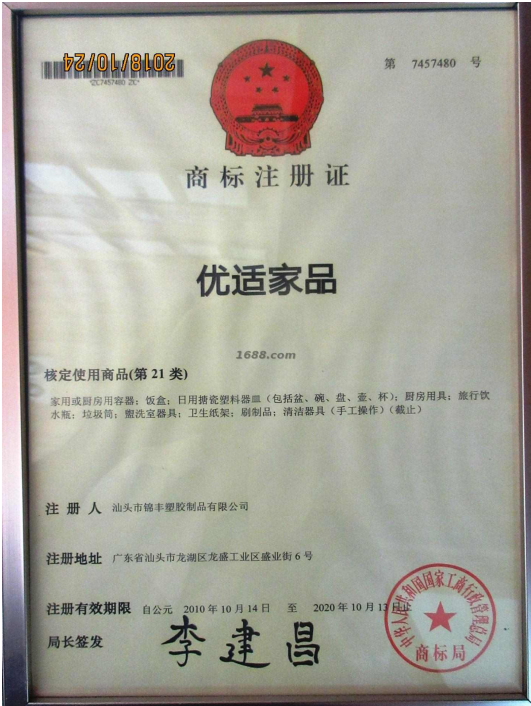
2018/10/24

*ZC7457480 ZC*

第 7457480 号

商标注册证

优适家品

1688.com

核定使用商品(第 21 类)

家用或厨房用容器；饭盒；日用搪瓷塑料器皿（包括盆、碗、盘、壶、杯）；厨房用具；旅行饮水瓶；垃圾筒；盥洗室器具；卫生纸架；刷制品；清洁器具（手工操作）（截止）

注 册 人 汕头市锦丰塑胶制品有限公司

注册地址 广东省汕头市龙湖区龙盛工业区盛业街 6 号

注册有效期限 自公元 2010 年 10 月 14 日 至 2020 年 10 月 13 日止

局长签发 李建昌

中华人民共和国国家工商行政管理总局 商标局